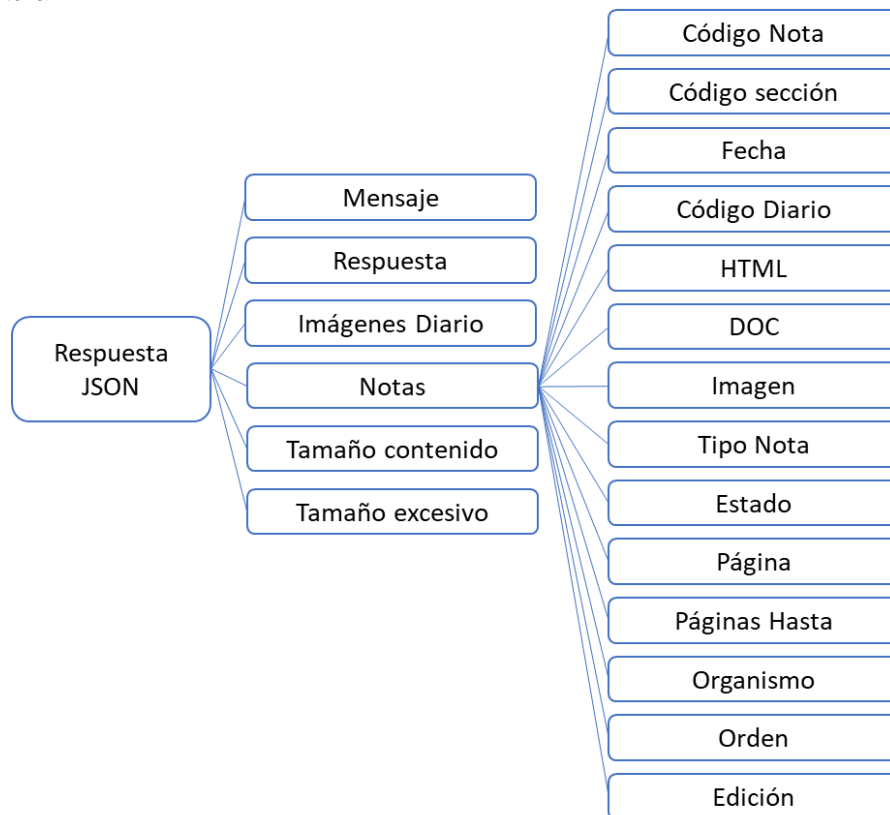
Respuesta JSON

Mensaje

Respuesta

Imágenes Diario

Notas

Tamaño contenido

Tamaño excesivo

Código Nota

Código sección

Fecha

Código Diario

HTML

DOC

Imagen

Tipo Nota

Estado

Página

Páginas Hasta

Organismo

Orden

Edición